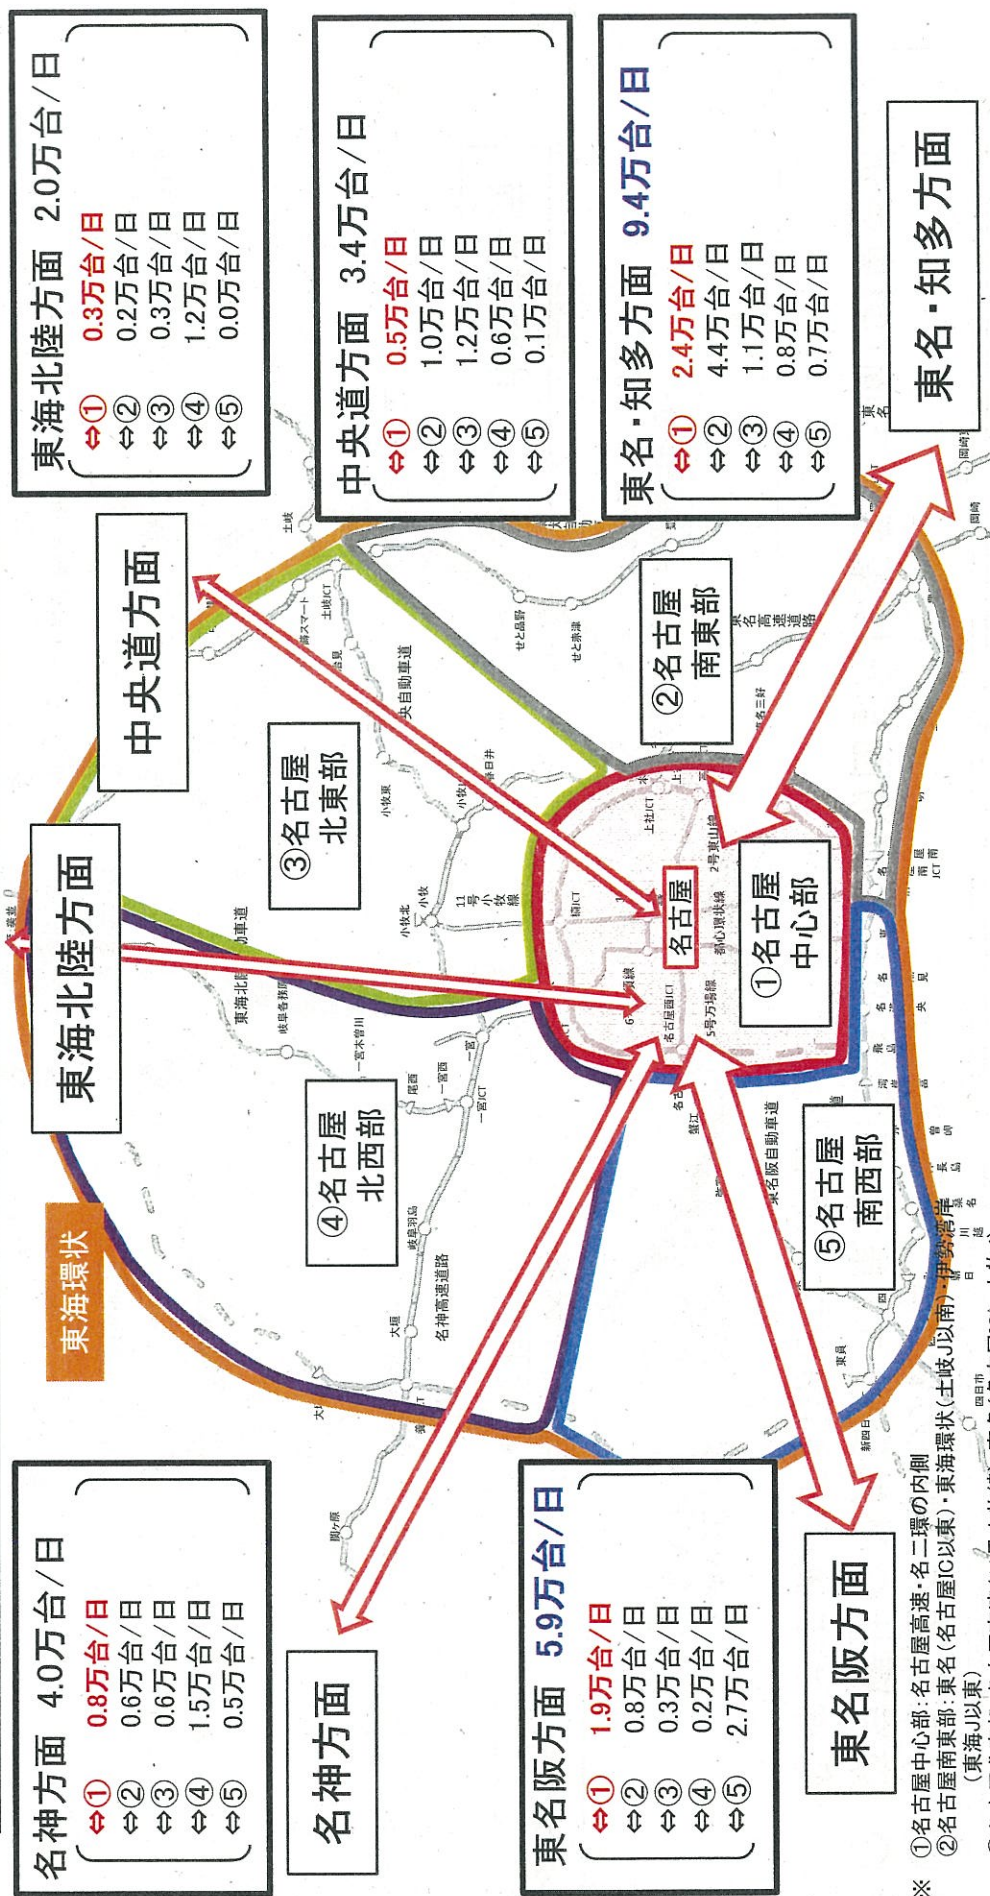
東海北陸方面 2.0万台/日
⇔① 0.3万台/日
⇔② 0.2万台/日
⇔③ 0.3万台/日
⇔④ 1.2万台/日
⇔⑤ 0.0万台/日

中央道方面 3.4万台/日
⇔① 0.5万台/日
⇔② 1.0万台/日
⇔③ 1.2万台/日
⇔④ 0.6万台/日
⇔⑤ 0.1万台/日

東名・知多方面 9.4万台/日
⇔① 2.4万台/日
⇔② 4.4万台/日
⇔③ 1.1万台/日
⇔④ 0.8万台/日
⇔⑤ 0.7万台/日

東名・知多方面

中央道方面

②名古屋南東部

③名古屋北東部

東海北陸方面

名古屋

①名古屋中心部

④名古屋北西部

⑤名古屋南西部

東海環状

名神方面 4.0万台/日
⇔① 0.8万台/日
⇔② 0.6万台/日
⇔③ 0.6万台/日
⇔④ 1.5万台/日
⇔⑤ 0.5万台/日

名神方面

東名阪方面 5.9万台/日
⇔① 1.9万台/日
⇔② 0.8万台/日
⇔③ 0.3万台/日
⇔④ 0.2万台/日
⇔⑤ 2.7万台/日

東名阪方面

※ ①名古屋中心部：名古屋高速・名二環の内側
②名古屋南東部：東名（名古屋IC以東）・東海環状（土岐JCT以南）・伊勢湾岸（東海JCT以東）